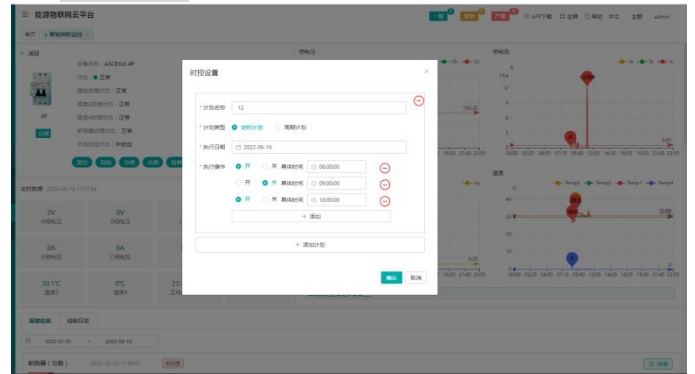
能源物联网云平台

一般 重要 严重 APP下载 全屏 帮助 中文 主题 admin

首页 智能断路器监控

返回

设备型号：ASCB1LE-4P
状态：正常

4P
在线

实时数据 2022-06-16 11:07:34

0V
A相电压

0V
B相电压

0A
B相电流

0A
C相电流

30.1°C
温度1

0°C
温度3

报警数据 控制日志

2022-01-01 ~ 2022-06-16

断路器（告警） 2022-06-16 11:08:01 未处理

电压

电流

温度

Temp1 Temp2 Temp3 Temp4

时控设置

* 计划名称 12

* 计划类型 定时计划 周期计划

* 执行日期 2022-06-16

* 执行操作 开 关 具体时间 08:00:00

开 关 具体时间 09:00:00

开 关 具体时间 10:00:00

+ 添加

+ 添加计划

确认 取消

处理